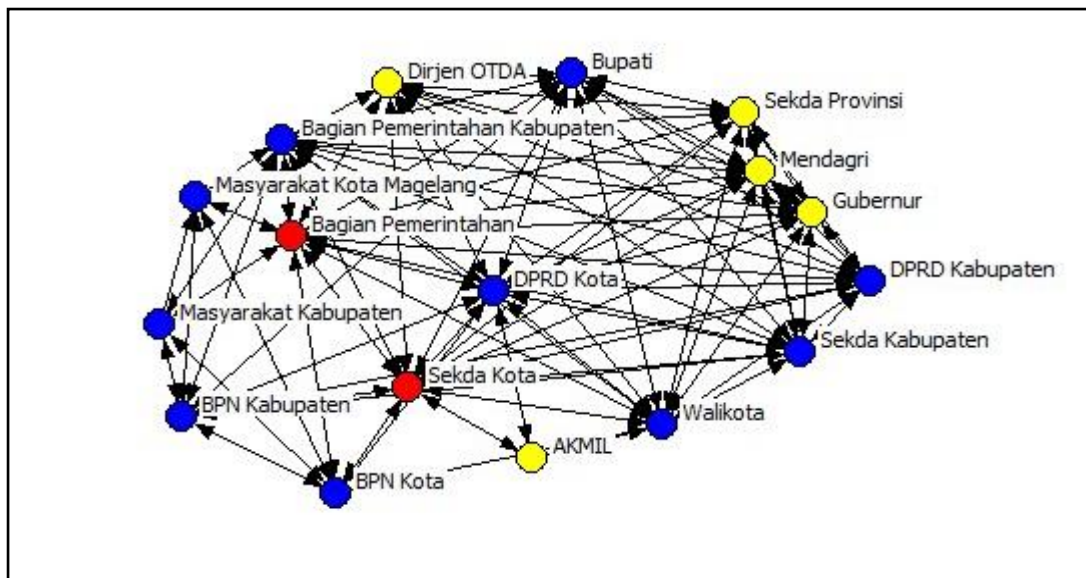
Dirjen OTDA
Bupati
Sekda Provinsi
Bagian Pemerintahan Kabupaten
Mendagri
Masyarakat Kota Magelang
Gubernur
Bagian Pemerintahan
DPRD Kota
DPRD Kabupaten
Masyarakat Kabupaten
Sekda Kabupaten
Sekda Kota
BPN Kabupaten
Walikota
AKMIL
BPN Kota